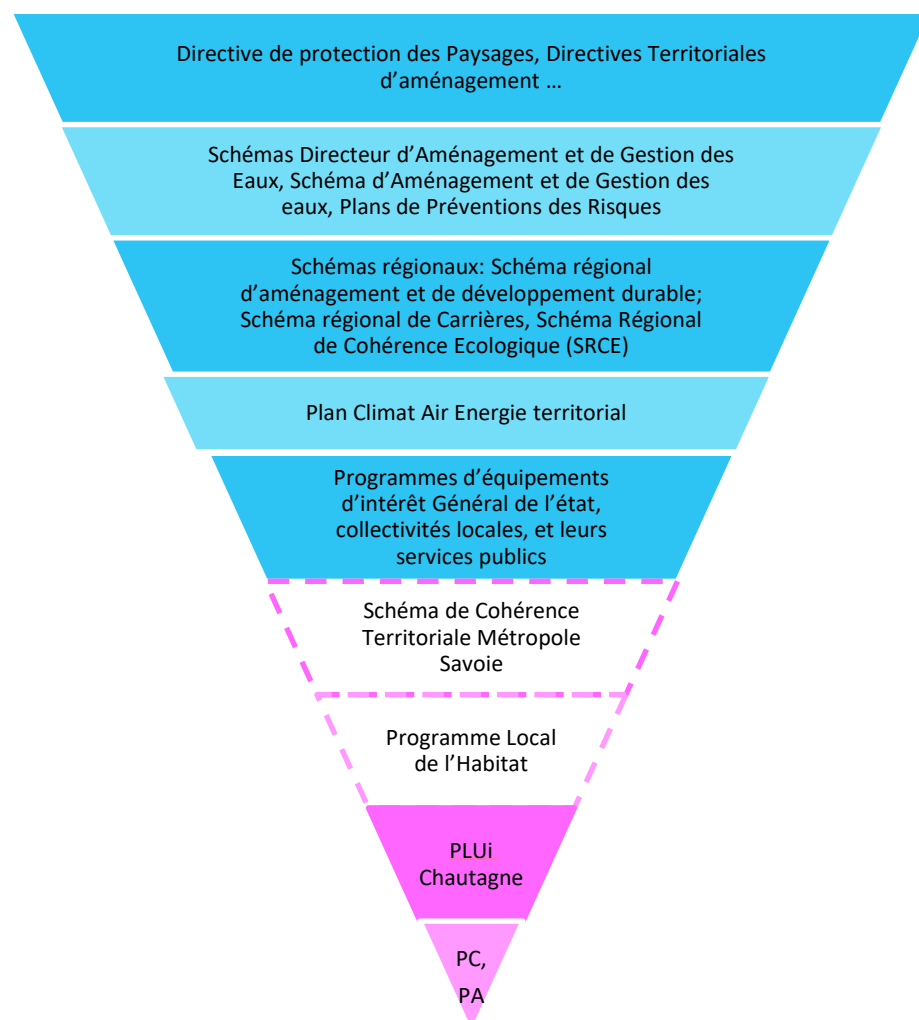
Directive de protection des Paysages, Directives Territoriales d’aménagement …

Schémas Directeur d’Aménagement et de Gestion des Eaux, Schéma d’Aménagement et de Gestion des eaux, Plans de Préventions des Risques

Schémas régionaux: Schéma régional d’aménagement et de développement durable; Schéma régional de Carrières, Schéma Régional de Cohérence Ecologique (SRCE)

Plan Climat Air Energie territorial

Programmes d’équipements d’intérêt Général de l’état, collectivités locales, et leurs services publics

Schéma de Cohérence Territoriale Métropole Savoie

Programme Local de l’Habitat

PLUi Chautagne

PC, PA